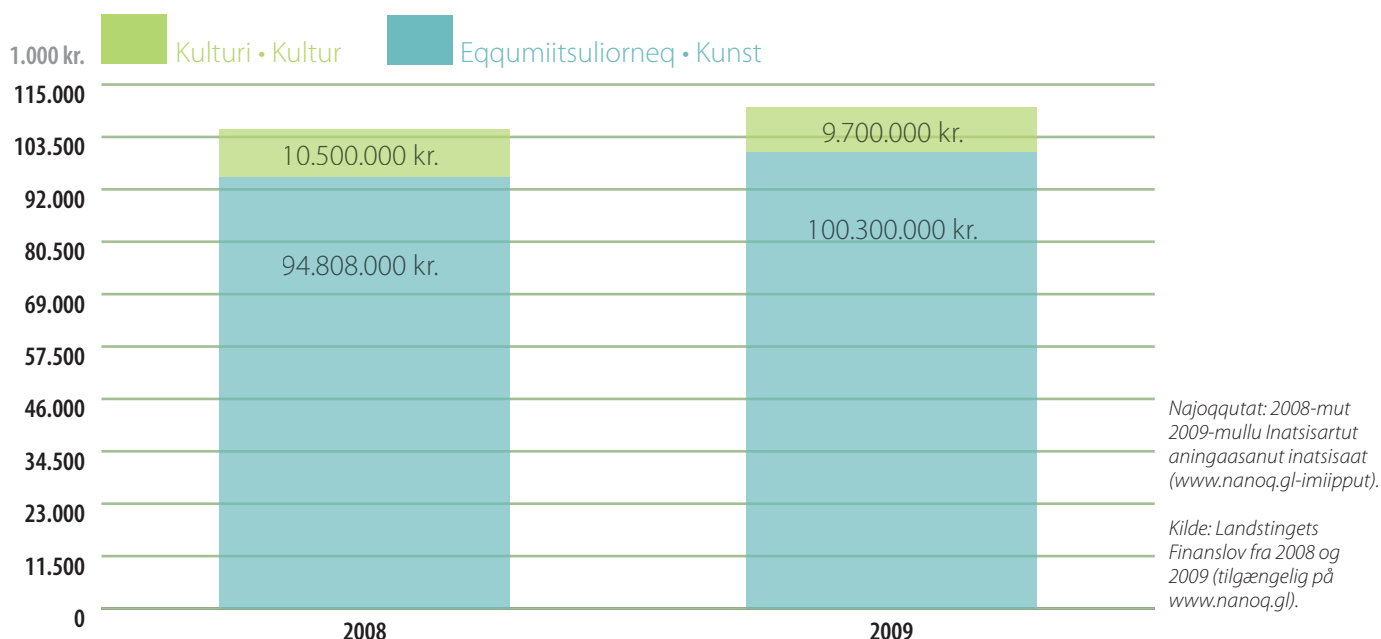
1.000 kr.

Kulturi • Kultur

Eqqumiitsuliorneq • Kunst

115.000
103.500
92.000
80.500
69.000
57.500
46.000
34.500
23.000
11.500
0

10.500.000 kr.

94.808.000 kr.

9.700.000 kr.

100.300.000 kr.

2008

2009

Najoqqutat: 2008-mut 2009-mullu Inatsisartut aningaasanut inatsisaat (www.nanoq.gl-imiipput).

Kilde: Landstingets Finanslov fra 2008 og 2009 (tilgængelig på www.nanoq.gl).